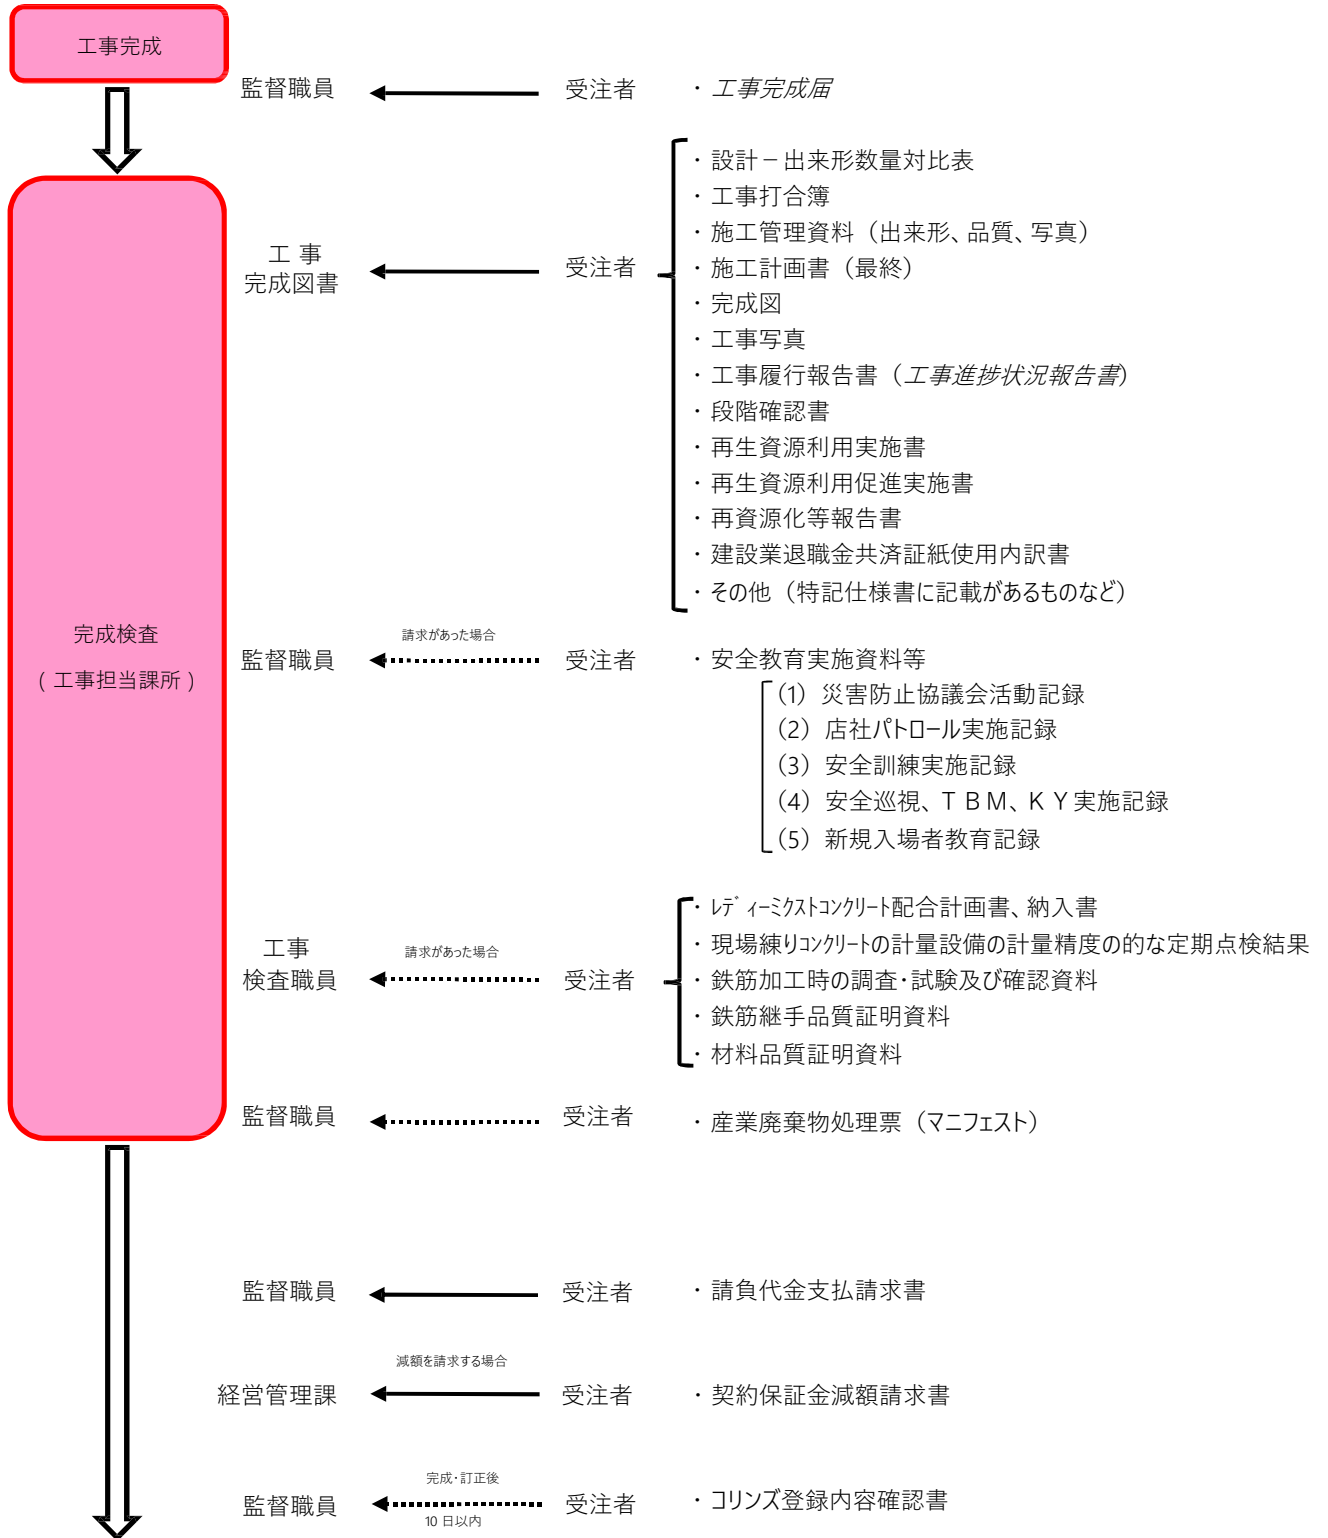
工事完成

監督職員 受注者 ・工事完成届

完成検査
（工事担当課所）

工 事
完成図書 受注者
・設計－出来形数量対比表
・工事打合簿
・施工管理資料（出来形、品質、写真）
・施工計画書（最終）
・完成図
・工事写真
・工事履行報告書（工事進捗状況報告書）
・段階確認書
・再生資源利用実施書
・再生資源利用促進実施書
・再資源化等報告書
・建設業退職金共済証紙使用内訳書
・その他（特記仕様書に記載があるものなど）

監督職員 請求があった場合 受注者
・安全教育実施資料等
（1） 災害防止協議会活動記録
（2） 店社パトロール実施記録
（3） 安全訓練実施記録
（4） 安全巡視、ＴＢＭ、ＫＹ実施記録
（5） 新規入場者教育記録

工事
検査職員 請求があった場合 受注者
・レディーミクストコンクリート配合計画書、納入書
・現場練りコンクリートの計量設備の計量精度の的な定期点検結果
・鉄筋加工時の調査・試験及び確認資料
・鉄筋継手品質証明資料
・材料品質証明資料

監督職員 受注者 ・産業廃棄物処理票（マニフェスト）

監督職員 受注者 ・請負代金支払請求書

経営管理課 減額を請求する場合 受注者 ・契約保証金減額請求書

監督職員 完成・訂正後 10日以内 受注者 ・コリンズ登録内容確認書